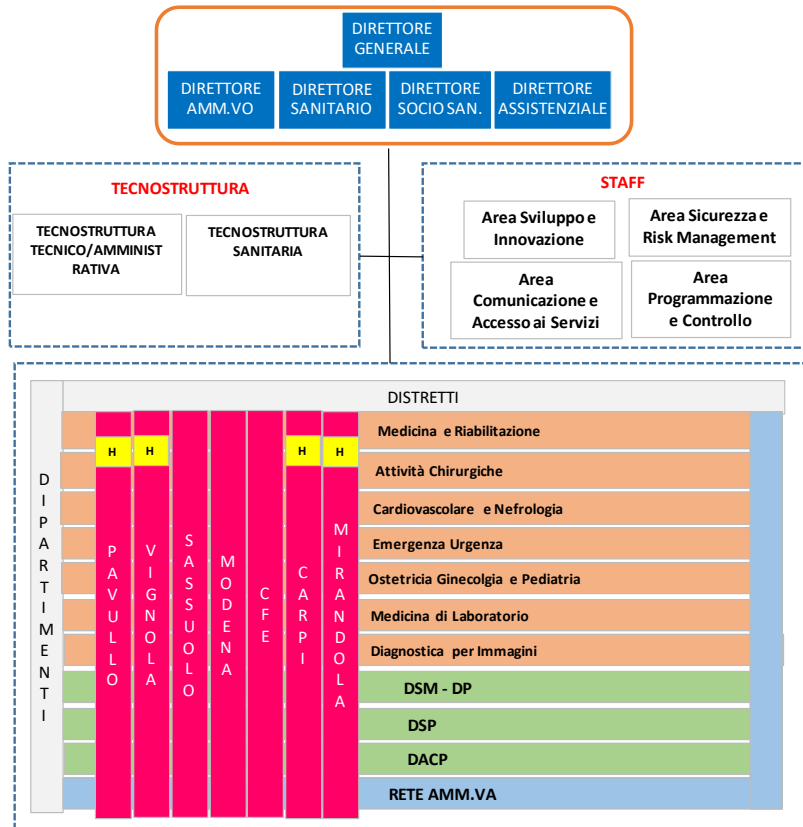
DIRETTORE GENERALE

DIRETTORE AMM.VO

DIRETTORE SANITARIO

DIRETTORE SOCIO SAN.

DIRETTORE ASSISTENZIALE

TECNOSTRUTTURA

TECNOSTRUTTURA TECNICO/AMMINISTRATIVA

TECNOSTRUTTURA SANITARIA

STAFF

Area Sviluppo e Innovazione

Area Sicurezza e Risk Management

Area Comunicazione e Accesso ai Servizi

Area Programmazione e Controllo

DISTRETTI

DIPARTIMENTI

H H H H

PAVULLO

VIGNOLA

SASSUOLO

MODENA

CFE

CARPI

MIRANDOLA

Medicina e Riabilitazione

Attività Chirurgiche

Cardiovascolare e Nefrologia

Emergenza Urgenza

Ostetricia Ginecolgia e Pediatria

Medicina di Laboratorio

Diagnostica per Immagini

DSM - DP

DSP

DACP

RETE AMM.VA